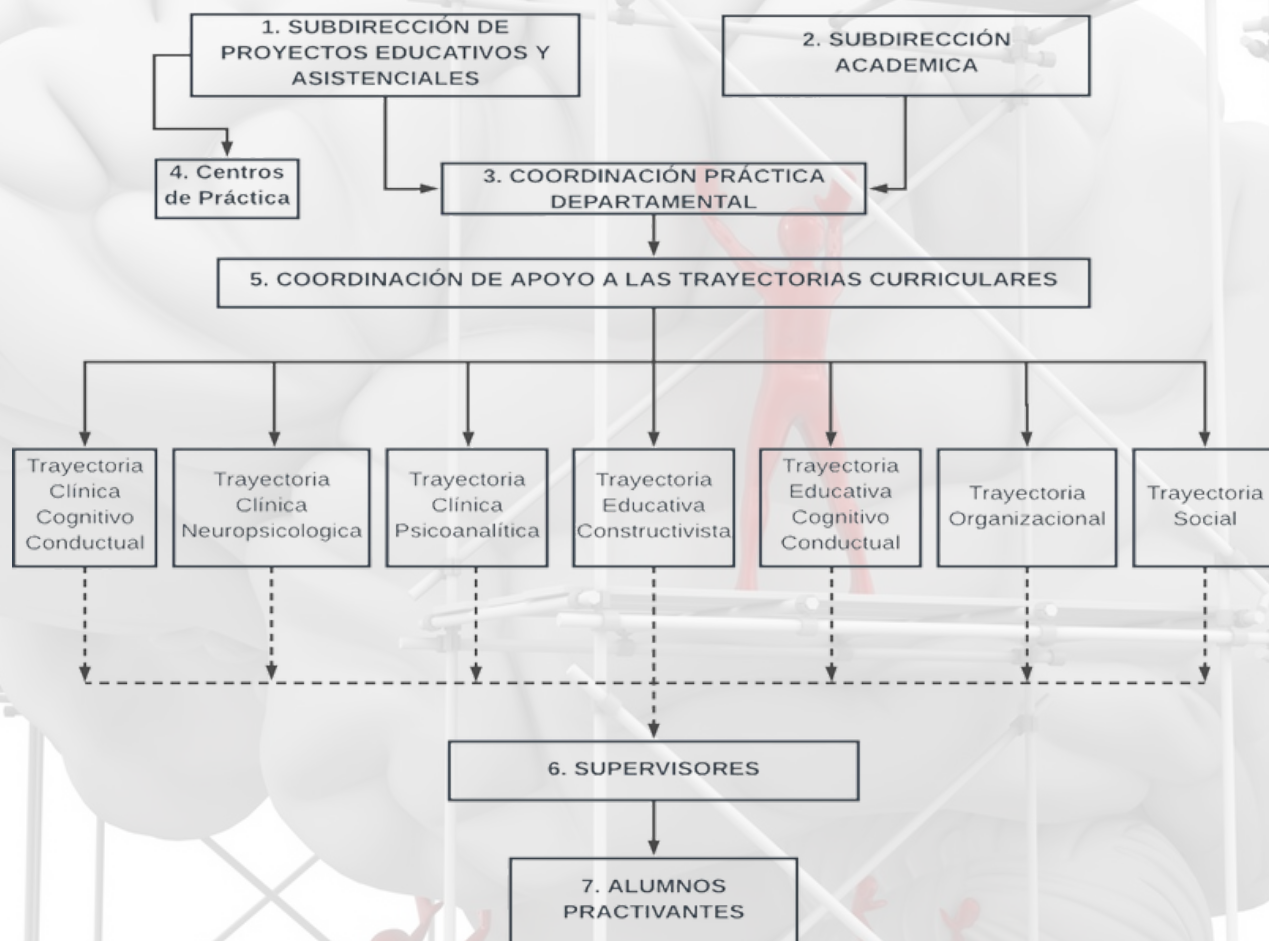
1. SUBDIRECCIÓN DE PROYECTOS EDUCATIVOS Y ASISTENCIALES

2. SUBDIRECCIÓN ACADEMICA

4. Centros de Práctica

3. COORDINACIÓN PRÁCTICA DEPARTAMENTAL

5. COORDINACIÓN DE APOYO A LAS TRAYECTORIAS CURRICULARES

Trayectoria Clínica Cognitivo Conductual

Trayectoria Clínica Neuropsicologica

Trayectoria Clínica Psicoanalítica

Trayectoria Educativa Constructivista

Trayectoria Educativa Cognitivo Conductual

Trayectoria Organizacional

Trayectoria Social

6. SUPERVISORES

7. ALUMNOS PRACTIVANTES